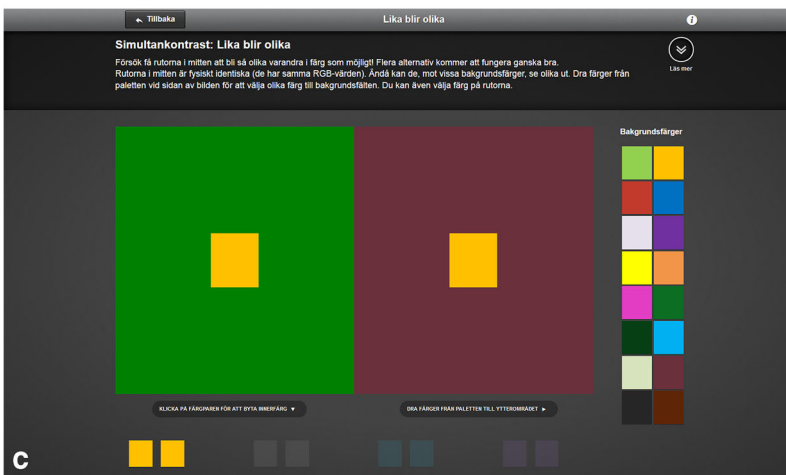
Tillbaka

Lika blir olika

Simultankontrast: Lika blir olika

Försök få rutorna i mitten att bli så olika varandra i färg som möjligt! Flera alternativ kommer att fungera ganska bra.
Rutorna i mitten är fysiskt identiska (de har samma RGB-värden). Ändå kan de, mot vissa bakgrundsfärger, se olika ut. Dra färger från paletten vid sidan av bilden för att välja olika färg till bakgrundsfälten. Du kan även välja färg på rutorna.

Läs mer

Bakgrundsfärger

KLICKA PÅ FÄRGPAREN FÖR ATT BYTA INNERFÄRG ▼

DRA FÄRGER FRÅN PALETTEN TILL YTTEROMRÅDET ►

C